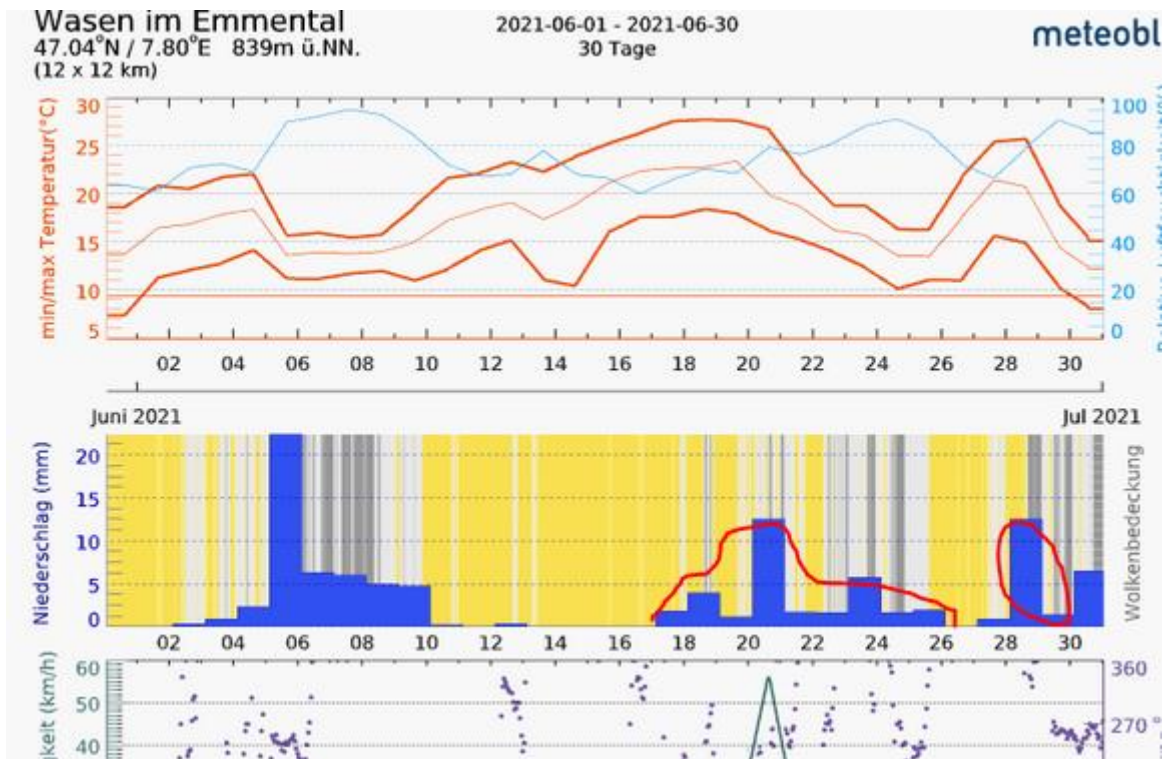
Wasen im Emmental
47.04°N / 7.80°E 839m ü.NN.
(12 x 12 km)

2021-06-01 - 2021-06-30
30 Tage

meteobl

min/max Temperatur(°C)
30
25
20
15
10
5

100
80
60
40
20
0

02 04 06 08 10 12 14 16 18 20 22 24 26 28 30

Juni 2021

Jul 2021

Niederschlag (mm)
20
15
10
5
0

Wolkenbedeckung

02 04 06 08 10 12 14 16 18 20 22 24 26 28 30

keit (km/h)
60
50
40

360
270°